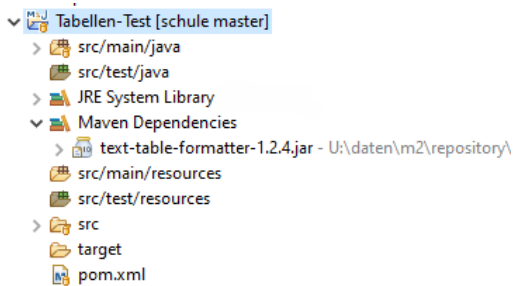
Tabellen-Test [schule master]
src/main/java
src/test/java
JRE System Library
Maven Dependencies
text-table-formatter-1.2.4.jar - U:\daten\m2\repository\
src/main/resources
src/test/resources
src
target
pom.xml